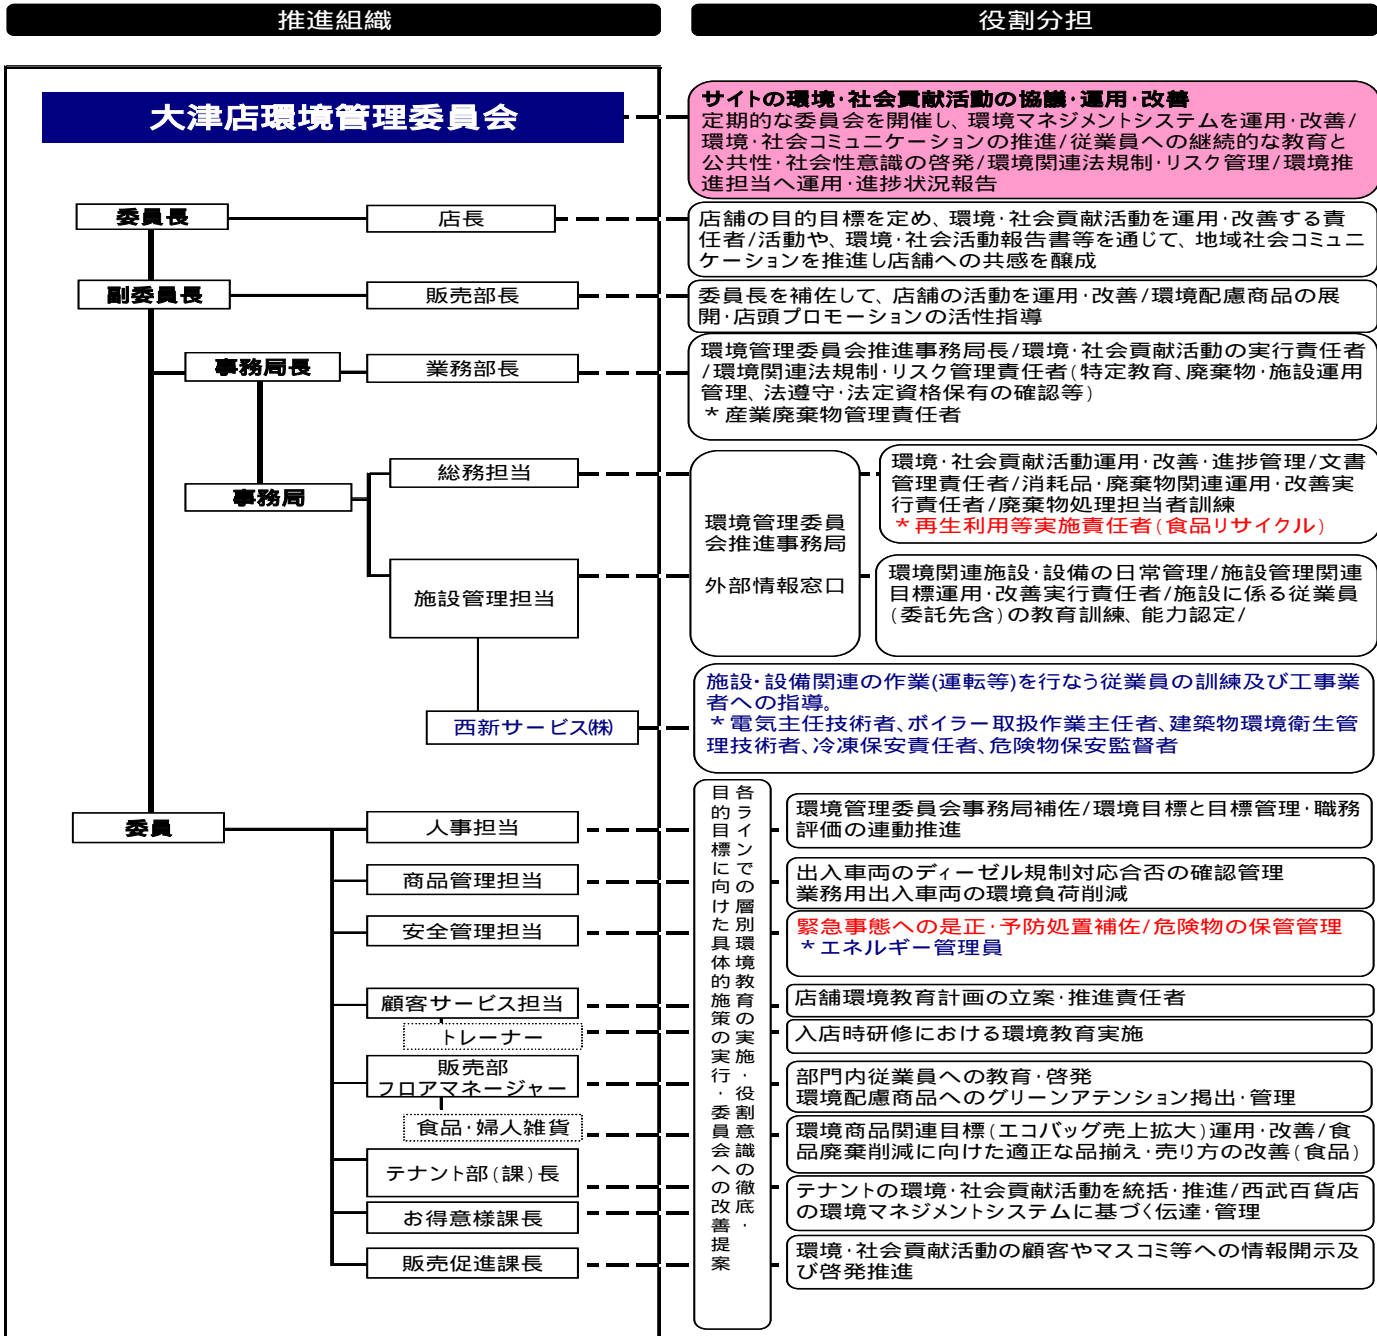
推進組織

役割分担

大津店環境管理委員会

サイトの環境・社会貢献活動の協議・運用・改善
定期的な委員会を開催し、環境マネジメントシステムを運用・改善/環境・社会コミュニケーションの推進/従業員への継続的な教育と公共性・社会性意識の啓発/環境関連法規制・リスク管理/環境推進担当へ運用・進捗状況報告

委員長

店長

店舗の目的目標を定め、環境・社会貢献活動を運用・改善する責任者/活動や、環境・社会活動報告書等を通じて、地域社会コミュニケーションを推進し店舗への共感を醸成

副委員長

販売部長

委員長を補佐して、店舗の活動を運用・改善/環境配慮商品の展開・店頭プロモーションの活性指導

事務局長

業務部長

環境管理委員会推進事務局長/環境・社会貢献活動の実行責任者/環境関連法規制・リスク管理責任者(特定教育、廃棄物・施設運用管理、法遵守・法定資格保有の確認等)
＊産業廃棄物管理責任者

事務局

総務担当

環境管理委員会推進事務局

外部情報窓口

環境・社会貢献活動運用・改善・進捗管理/文書管理責任者/消耗品・廃棄物関連運用・改善実行責任者/廃棄物処理担当者訓練
＊再生利用等実施責任者(食品リサイクル)

施設管理担当

環境関連施設・設備の日常管理/施設管理関連目標運用・改善実行責任者/施設に係る従業員(委託先含)の教育訓練、能力認定/

西新サービス㈱

施設・設備関連の作業(運転等)を行なう従業員の訓練及び工事業者への指導。
＊電気主任技術者、ボイラー取扱作業主任者、建築物環境衛生管理技術者、冷凍保安責任者、危険物保安監督者

委員

人事担当

商品管理担当

安全管理担当

顧客サービス担当

トレーナー

販売部
フロアマネージャー

食品・婦人雑貨

テナント部(課)長

お得意様課長

販売促進課長

各ラインでの層別環境教育の実施・役割意識の徹底・

目的目標に向けた具体的施策の実行・委員会への改善提案

環境管理委員会事務局補佐/環境目標と目標管理・職務評価の連動推進

出入車両のディーゼル規制対応合否の確認管理
業務用出入車両の環境負荷削減

緊急事態への是正・予防処置補佐/危険物の保管管理
＊エネルギー管理員

店舗環境教育計画の立案・推進責任者

入店時研修における環境教育実施

部門内従業員への教育・啓発
環境配慮商品へのグリーンアテンション掲出・管理

環境商品関連目標(エコバッグ売上拡大)運用・改善/食品廃棄削減に向けた適正な品揃え・売り方の改善(食品)

テナントの環境・社会貢献活動を統括・推進/西武百貨店の環境マネジメントシステムに基づく伝達・管理

環境・社会貢献活動の顧客やマスコミ等への情報開示及び啓発推進